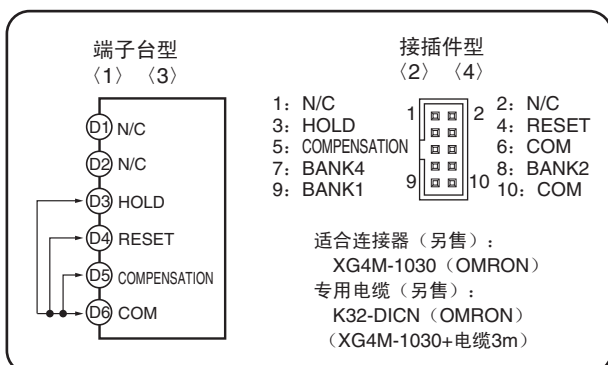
端子台型
〈1〉〈3〉

D1 N/C
D2 N/C
D3 HOLD
D4 RESET
D5 COMPENSATION
D6 COM

接插件型
〈2〉〈4〉

1：N/C
3：HOLD
5：COMPENSATION
7：BANK4
9：BANK1

1 2
9 10

2：N/C
4：RESET
6：COM
8：BANK2
10：COM

适合连接器（另售）：
XG4M-1030（OMRON）
专用电缆（另售）：
K32-DICN（OMRON）
（XG4M-1030+电缆3m）